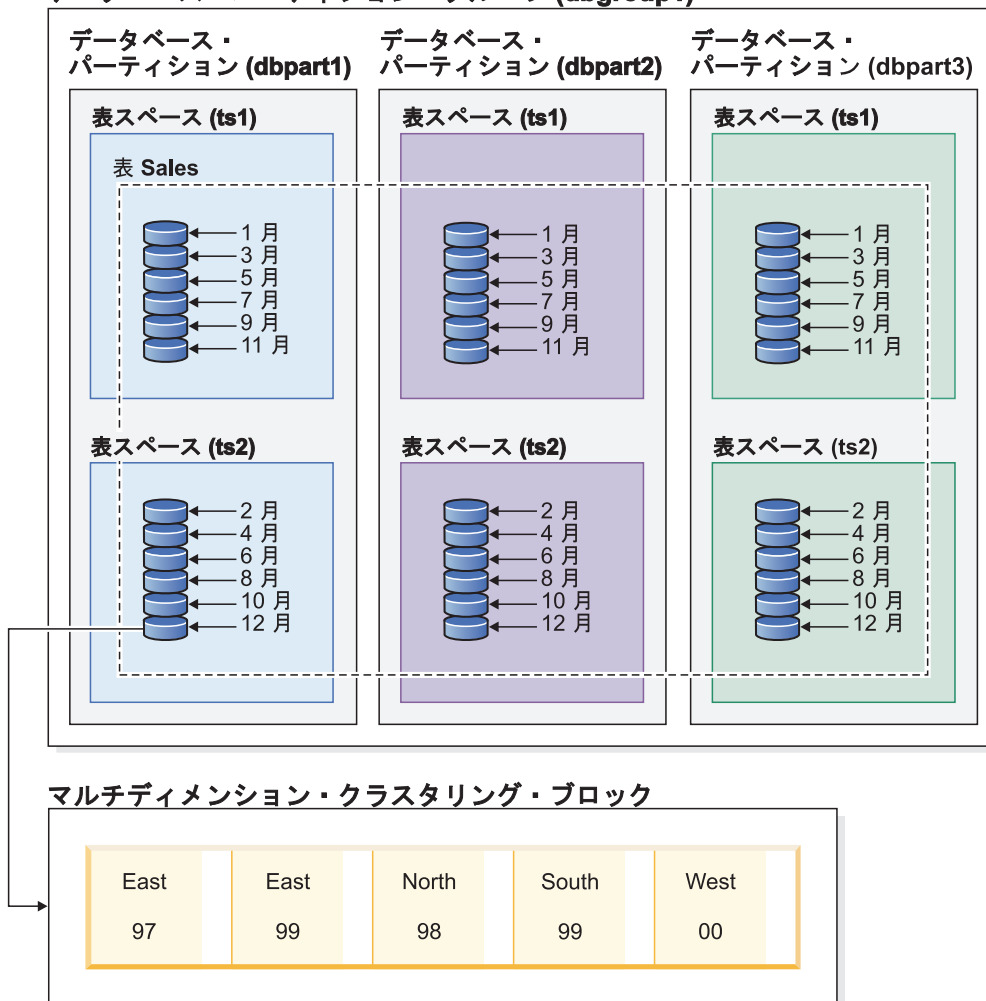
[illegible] (dbgroup1)

データベース・パーティション (dbpart1)

表スペース (ts1)

表 Sales

1 月
3 月
5 月
7 月
9 月
11 月

表スペース (ts2)

2 月
4 月
6 月
8 月
10 月
12 月

データベース・パーティション (dbpart2)

表スペース (ts1)

1 月
3 月
5 月
7 月
9 月
11 月

表スペース (ts2)

2 月
4 月
6 月
8 月
10 月
12 月

データベース・パーティション (dbpart3)

表スペース (ts1)

1 月
3 月
5 月
7 月
9 月
11 月

表スペース (ts2)

2 月
4 月
6 月
8 月
10 月
12 月

マルチディメンション・クラスタリング・ブロック

| East 97 | East 99 | North 98 | South 99 | West 00 |
|---|---|---|---|---|